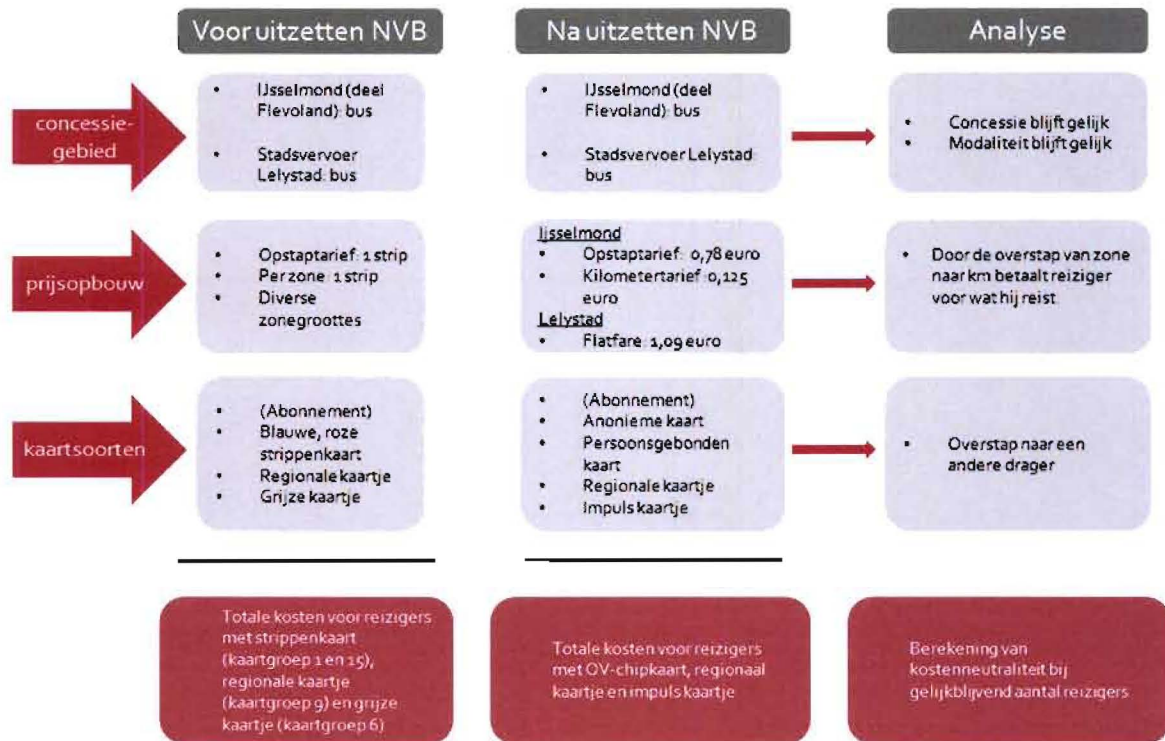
Voor uitzetten NVB

Na uitzetten NVB

Analyse

concessiegebied

• IJsselmond (deel Flevoland): bus

• Stadsvervoer Lelystad: bus

• IJsselmond (deel Flevoland): bus

• Stadsvervoer Lelystad bus

• Concessie blijft gelijk
• Modaliteit blijft gelijk

prijsopbouw

• Opstaptarief: 1 strip
• Per zone: 1 strip
• Diverse zonegroottes

IJsselmond
• Opstaptarief: 0,78 euro
• Kilometertarief: 0,125 euro
Lelystad
• Flatfare: 1,09 euro

• Door de overstap van zone naar km betaalt reiziger voor wat hij reist

kaartsoorten

• (Abonnement)
• Blauwe, roze strippenkaart
• Regionale kaartje
• Grijze kaartje

• (Abonnement)
• Anonieme kaart
• Persoonsgebonden kaart
• Regionale kaartje
• Impuls kaartje

• Overstap naar een andere drager

Totale kosten voor reizigers met strippenkaart (kaartgroep 1 en 15), regionale kaartje (kaartgroep 9) en grijze kaartje (kaartgroep 6)

Totale kosten voor reizigers met OV-chipkaart, regionaal kaartje en impuls kaartje

Berekening van kostenneutraliteit bij gelijkblijvend aantal reizigers